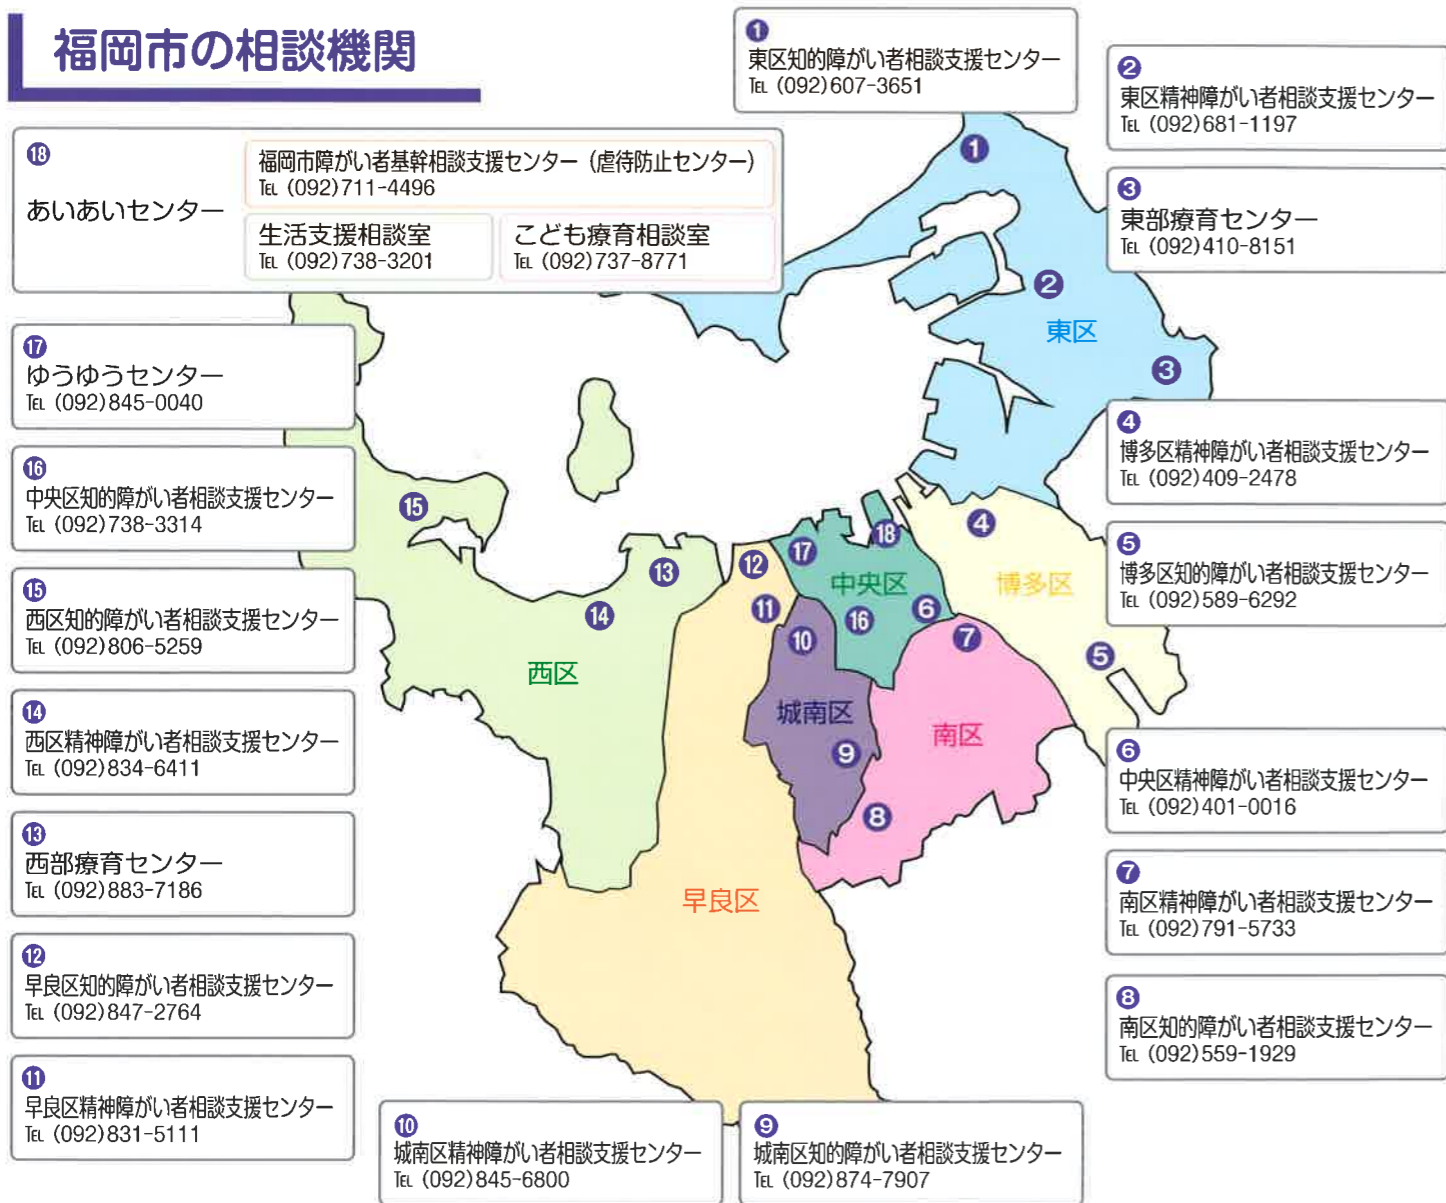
福岡市の相談機関

1
東区知的障がい者相談支援センター
TEL (092)607-3651

2
東区精神障がい者相談支援センター
TEL (092)681-1197

3
東部療育センター
TEL (092)410-8151

18
あいあいセンター
福岡市障がい者基幹相談支援センター（虐待防止センター）
TEL (092)711-4496
生活支援相談室
TEL (092)738-3201
こども療育相談室
TEL (092)737-8771

17
ゆうゆうセンター
TEL (092)845-0040

16
中央区知的障がい者相談支援センター
TEL (092)738-3314

15
西区知的障がい者相談支援センター
TEL (092)806-5259

14
西区精神障がい者相談支援センター
TEL (092)834-6411

13
西部療育センター
TEL (092)883-7186

12
早良区知的障がい者相談支援センター
TEL (092)847-2764

11
早良区精神障がい者相談支援センター
TEL (092)831-5111

10
城南区精神障がい者相談支援センター
TEL (092)845-6800

9
城南区知的障がい者相談支援センター
TEL (092)874-7907

4
博多区精神障がい者相談支援センター
TEL (092)409-2478

5
博多区知的障がい者相談支援センター
TEL (092)589-6292

6
中央区精神障がい者相談支援センター
TEL (092)401-0016

7
南区精神障がい者相談支援センター
TEL (092)791-5733

8
南区知的障がい者相談支援センター
TEL (092)559-1929

1 2 東区 3 4 18 17 中央区 博多区 15 13 12 11 16 6 7 5 14 10 西区 城南区 南区 9 8 早良区